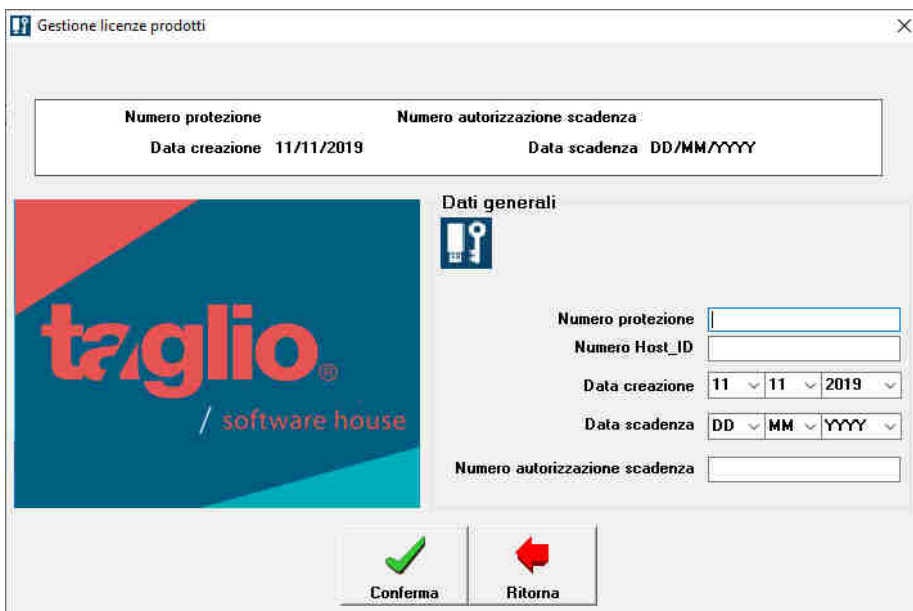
Gestione licenze prodotti

Numero protezione
Numero autorizzazione scadenza
Data creazione 11/11/2019
Data scadenza DD/MM/YYYY

taglio®
/ software house

Dati generali

Numero protezione
Numero Host_ID
Data creazione 11 11 2019
Data scadenza DD MM YYYY
Numero autorizzazione scadenza

Conferma
Ritorna